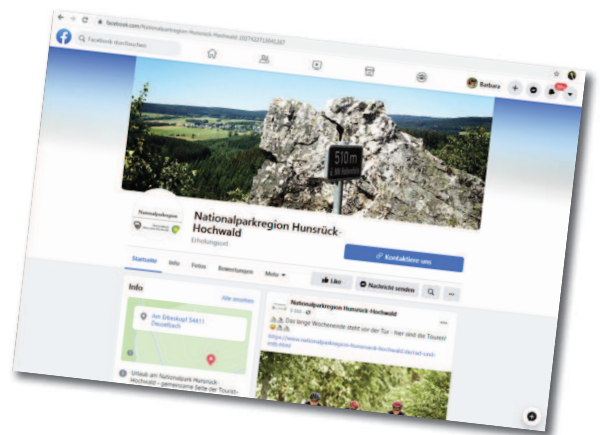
facebook.com/Nationalparkregion-Hunsrück-Hochwald-1037422710041267

Facebook durchsuchen

Barbara

510 m

Nationalparkregion

Nationalparkregion Hunsrück-Hochwald

Erholungsort

Kontaktiere uns

Startseite Info Fotos Bewertungen Mehr

Like Nachricht senden

Info

Alle ansehen

Am Erbeskopf 54411 Deuselbach

Urlaub am Nationalpark Hunsrück-Hochwald – gemeinsame Seite der Touris-

Nationalparkregion Hunsrück-Hochwald

Das lange Wochenende steht vor der Tür – hier sind die Touren!

https://www.nationalparkregion-hunsrueck-hochwald.de/auf-zack-mit-tour